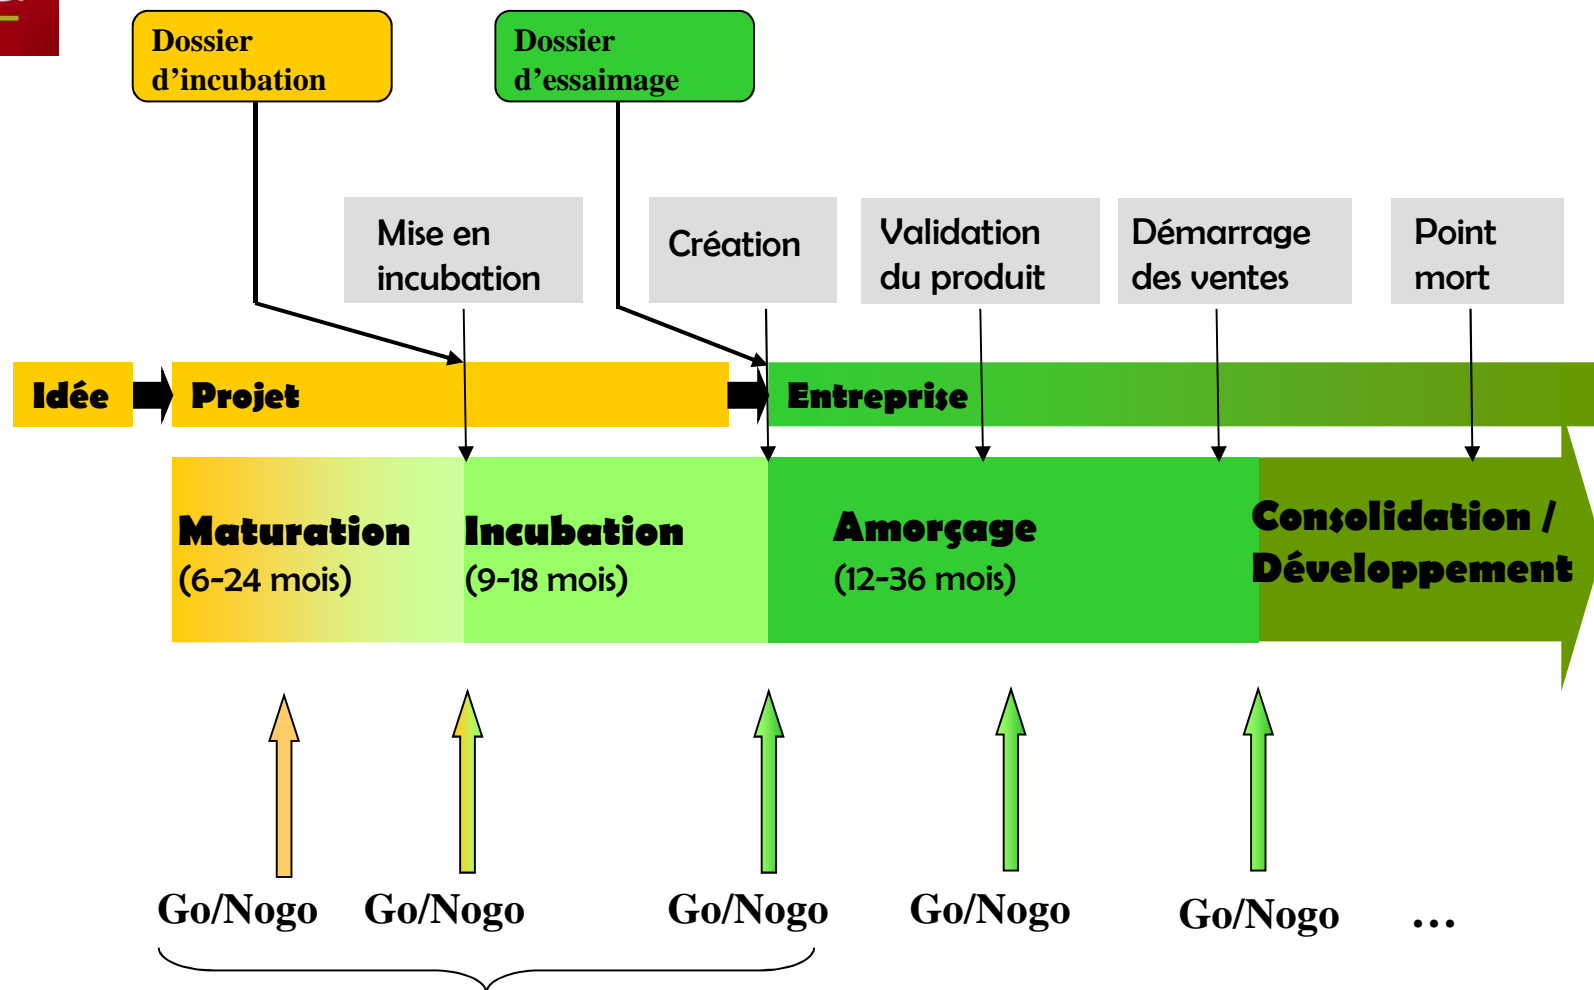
Dossier d’incubation

Dossier d’essaimage

Mise en incubation

Création

Validation du produit

Démarrage des ventes

Point mort

Idée

Projet

Entreprise

Maturation
(6-24 mois)

Incubation
(9-18 mois)

Amorçage
(12-36 mois)

Consolidation / Développement

Go/Nogo

Go/Nogo

Go/Nogo

Go/Nogo

Go/Nogo

…